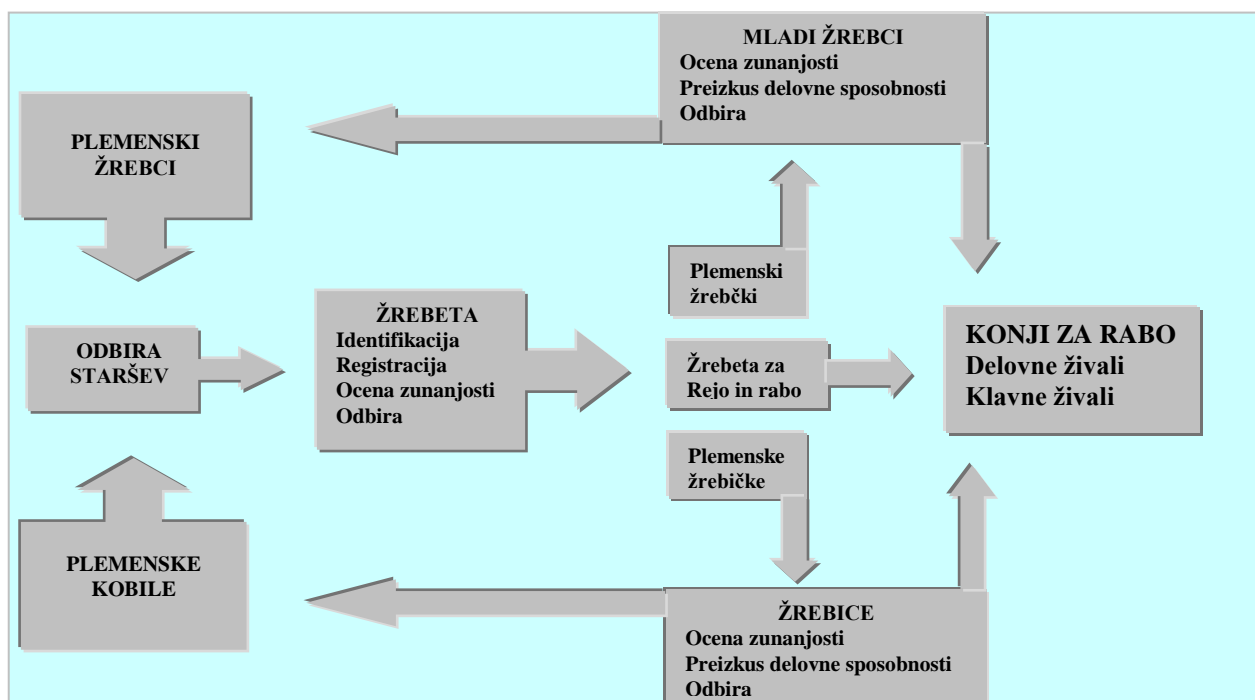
MLADI ŽREBCI
Ocena zunanjosti
Preizkus delovne sposobnosti
Odbira

PLEMENSKI ŽREBCI

Plemenski žrebčki

ODBIRA STARŠEV

ŽREBETA
Identifikacija
Registracija
Ocena zunanjosti
Odbira

Žrebeta za Rejo in rabo

KONJI ZA RABO
Delovne živali
Klavne živali

Plemenske žrebičke

PLEMENSKE KOBILE

ŽREBICE
Ocena zunanjosti
Preizkus delovne sposobnosti
Odbira